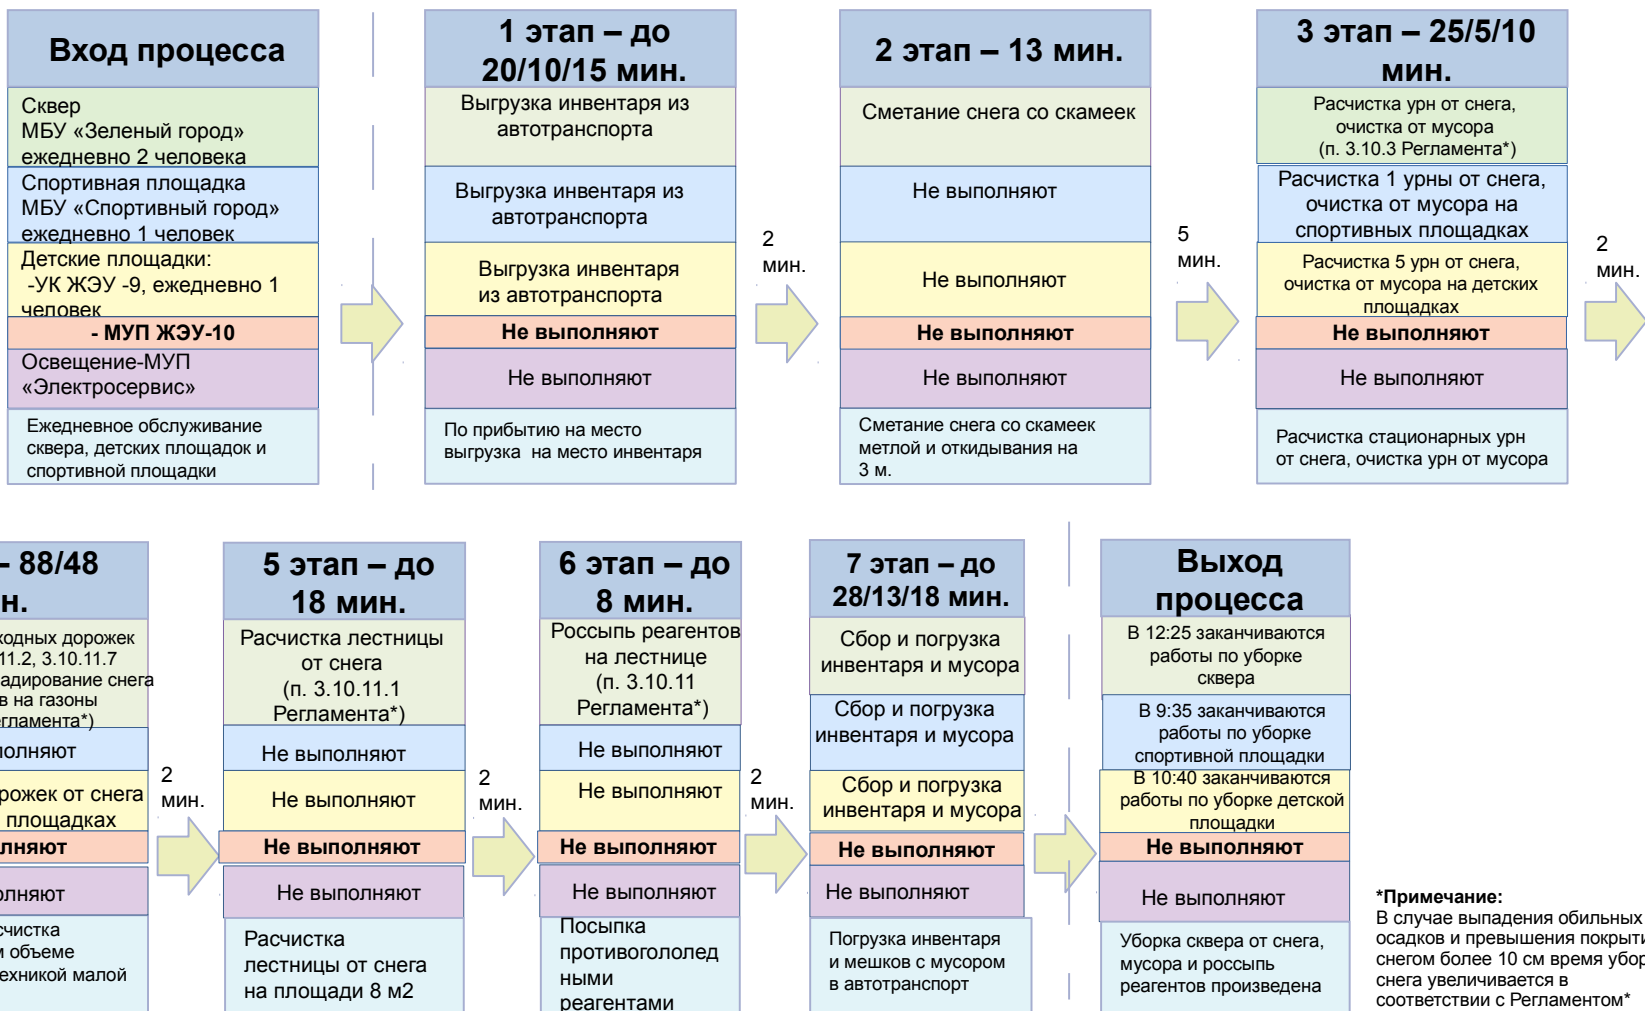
Вход процесса

Сквер
МБУ «Зеленый город»
ежедневно 2 человека

Спортивная площадка
МБУ «Спортивный город»
ежедневно 1 человек

Детские площадки:
-УК ЖЭУ -9, ежедневно 1 человек

- МУП ЖЭУ-10

Освещение-МУП «Электросервис»

Ежедневное обслуживание сквера, детских площадок и спортивной площадки

1 этап – до 20/10/15 мин.

Выгрузка инвентаря из автотранспорта

Выгрузка инвентаря из автотранспорта

Выгрузка инвентаря из автотранспорта

Не выполняют

Не выполняют

По прибытию на место выгрузка на место инвентаря

2 мин.

2 этап – 13 мин.

Сметание снега со скамеек

Не выполняют

Не выполняют

Не выполняют

Не выполняют

Сметание снега со скамеек метлой и откидывания на 3 м.

5 мин.

3 этап – 25/5/10 мин.

Расчистка урн от снега, очистка от мусора (п. 3.10.3 Регламента*)

Расчистка 1 урны от снега, очистка от мусора на спортивных площадках

Расчистка 5 урн от снега, очистка от мусора на детских площадках

Не выполняют

Не выполняют

Расчистка стационарных урн от снега, очистка урн от мусора

2 мин.

- 88/48 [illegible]н.

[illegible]ходных дорожек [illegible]11.2, 3.10.11.7 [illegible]адирование снега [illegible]в на газоны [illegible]гламента*)

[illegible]олняют

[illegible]рожек от снега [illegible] площадках

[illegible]лняют

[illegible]олняют

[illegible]счистка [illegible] объеме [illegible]ехникой малой

2 мин.

5 этап – до 18 мин.

Расчистка лестницы от снега (п. 3.10.11.1 Регламента*)

Не выполняют

Не выполняют

Не выполняют

Не выполняют

Расчистка лестницы от снега на площади 8 м2

2 мин.

6 этап – до 8 мин.

Россыпь реагентов на лестнице (п. 3.10.11 Регламента*)

Не выполняют

Не выполняют

Не выполняют

Не выполняют

Посыпка противогололедными реагентами

2 мин.

7 этап – до 28/13/18 мин.

Сбор и погрузка инвентаря и мусора

Сбор и погрузка инвентаря и мусора

Сбор и погрузка инвентаря и мусора

Не выполняют

Не выполняют

Погрузка инвентаря и мешков с мусором в автотранспорт

Выход процесса

В 12:25 заканчиваются работы по уборке сквера

В 9:35 заканчиваются работы по уборке спортивной площадки

В 10:40 заканчиваются работы по уборке детской площадки

Не выполняют

Не выполняют

Уборка сквера от снега, мусора и россыпь реагентов произведена

*Примечание:
В случае выпадения обильных осадков и превышения покрыти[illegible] снегом более 10 см время убор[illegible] снега увеличивается в соответствии с Регламентом*